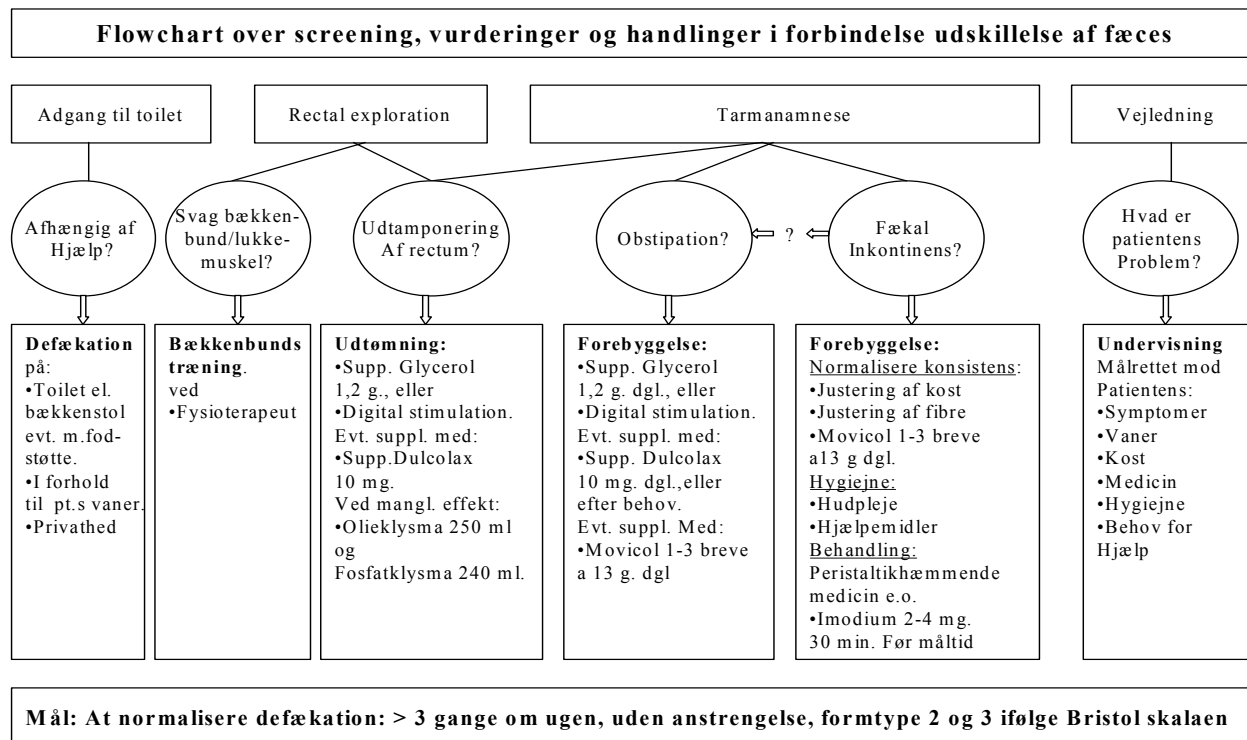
Flowchart over screening, vurderinger og handlinger i forbindelse udskillelse af fæces

Adgang til toilet

Rectal exploration

Tarmanamnese

Vejledning

Afhængig af Hjælp?

Svag bækkenbund/lukkemuskel?

Udtamponering Af rectum?

Obstipation?

?

Fækal Inkontinens?

Hvad er patientens Problem?

Defækation på:
•Toilet el. bækkenstol evt. m.fodstøtte.
•I forhold til pt.s vaner.
•Privathed

Bækkenbunds træning. ved
•Fysioterapeut

Udtømning:
•Supp. Glycerol 1,2 g., eller
•Digital stimulation.
Evt. suppl. med:
•Supp.Dulcolax 10 mg.
Ved mangl. effekt:
•Olieklysma 250 ml og Fosfatklysma 240 ml.

Forebyggelse:
•Supp. Glycerol 1,2 g. dgl., eller
•Digital stimulation.
Evt. suppl. med:
•Supp. Dulcolax 10 mg. dgl.,eller efter behov.
Evt. suppl. Med:
•Movicol 1-3 breve a 13 g. dgl

Forebyggelse:
Normalisere konsistens:
•Justering af kost
•Justering af fibre
•Movicol 1-3 breve a13 g dgl.
Hygiejne:
•Hudpleje
•Hjælpemidler
Behandling:
Peristaltikhæmmende medicin e.o.
•Imodium 2-4 mg. 30 min. Før måltid

Undervisning
Målrettet mod Patientens:
•Symptomer
•Vaner
•Kost
•Medicin
•Hygiejne
•Behov for Hjælp

Mål: At normalisere defækation: > 3 gange om ugen, uden anstrengelse, formtype 2 og 3 ifølge Bristol skalaen